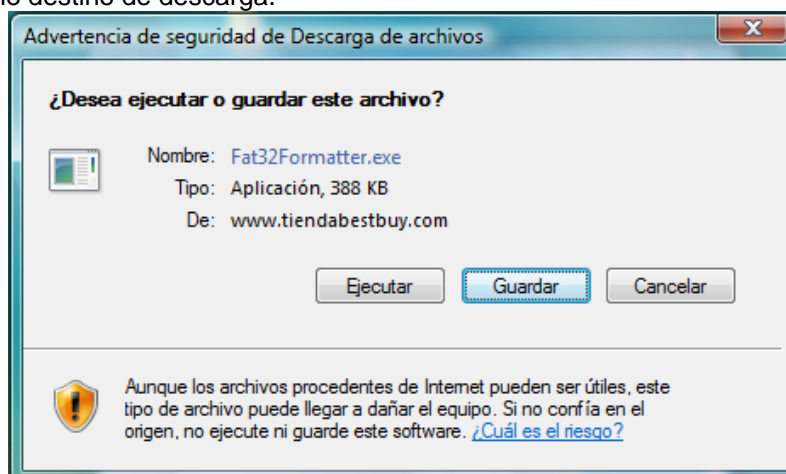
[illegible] destino de descarga.

Advertencia de seguridad de Descarga de archivos

¿Desea ejecutar o guardar este archivo?

Nombre: Fat32Formatter.exe
Tipo: Aplicación, 388 KB
De: www.tiendabestbuy.com

Ejecutar Guardar Cancelar

Aunque los archivos procedentes de Internet pueden ser útiles, este tipo de archivo puede llegar a dañar el equipo. Si no confía en el origen, no ejecute ni guarde este software. ¿Cuál es el riesgo?